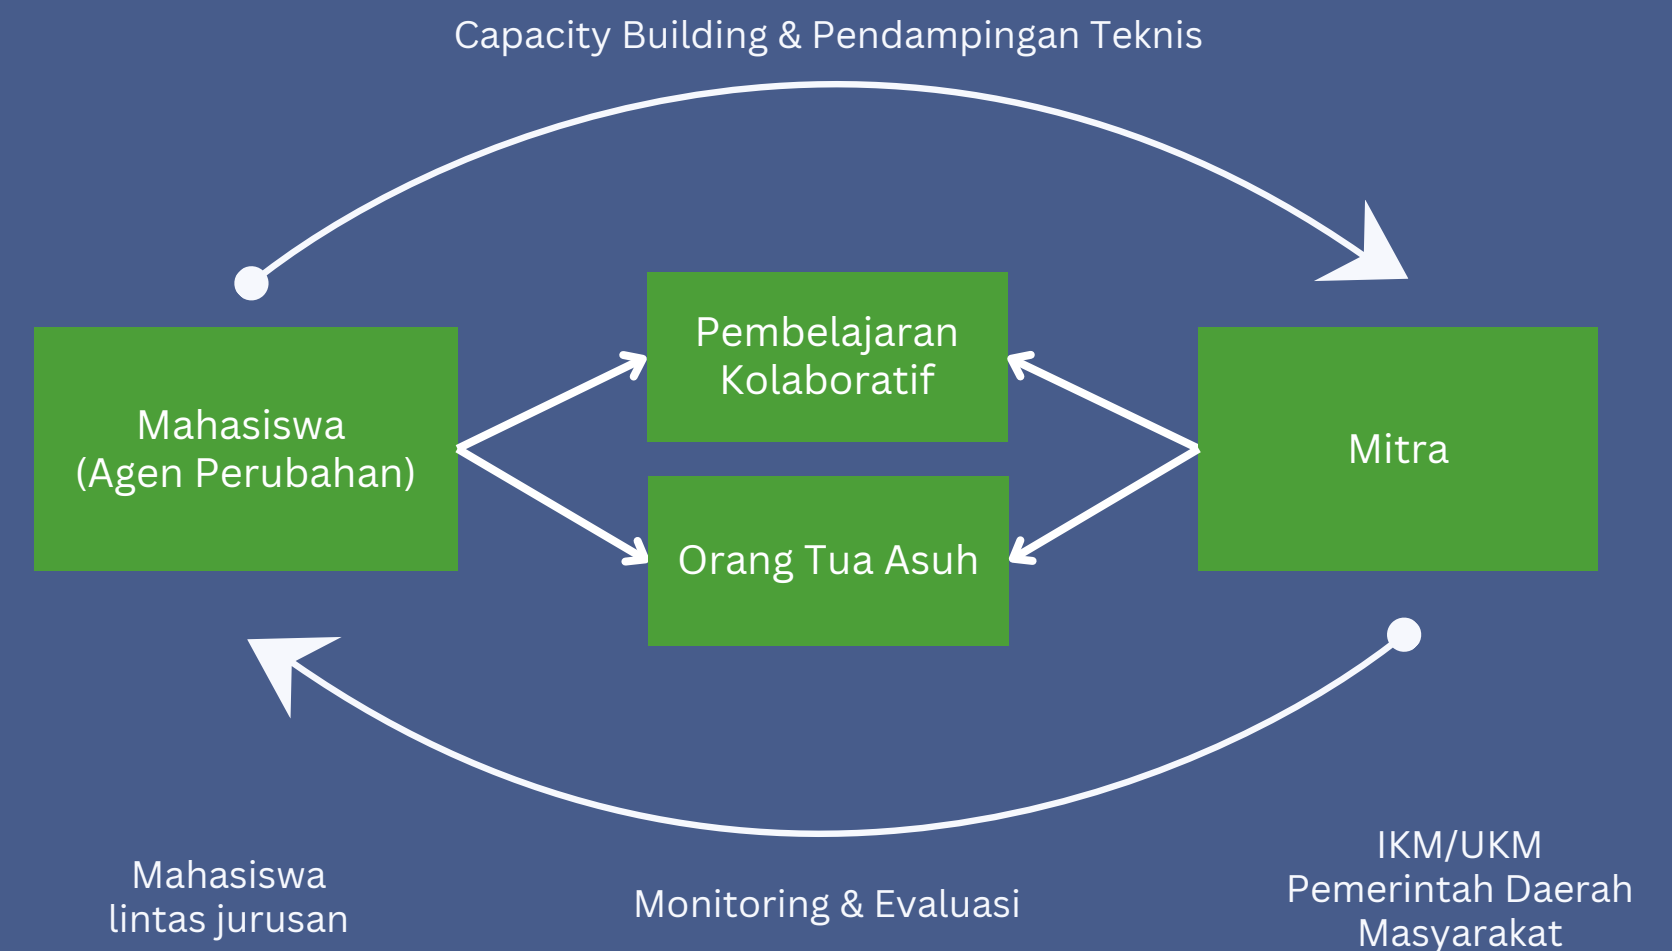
Capacity Building & Pendampingan Teknis

Mahasiswa
(Agen Perubahan)

Pembelajaran
Kolaboratif

Orang Tua Asuh

Mitra

Mahasiswa
lintas jurusan

Monitoring & Evaluasi

IKM/UKM
Pemerintah Daerah
Masyarakat